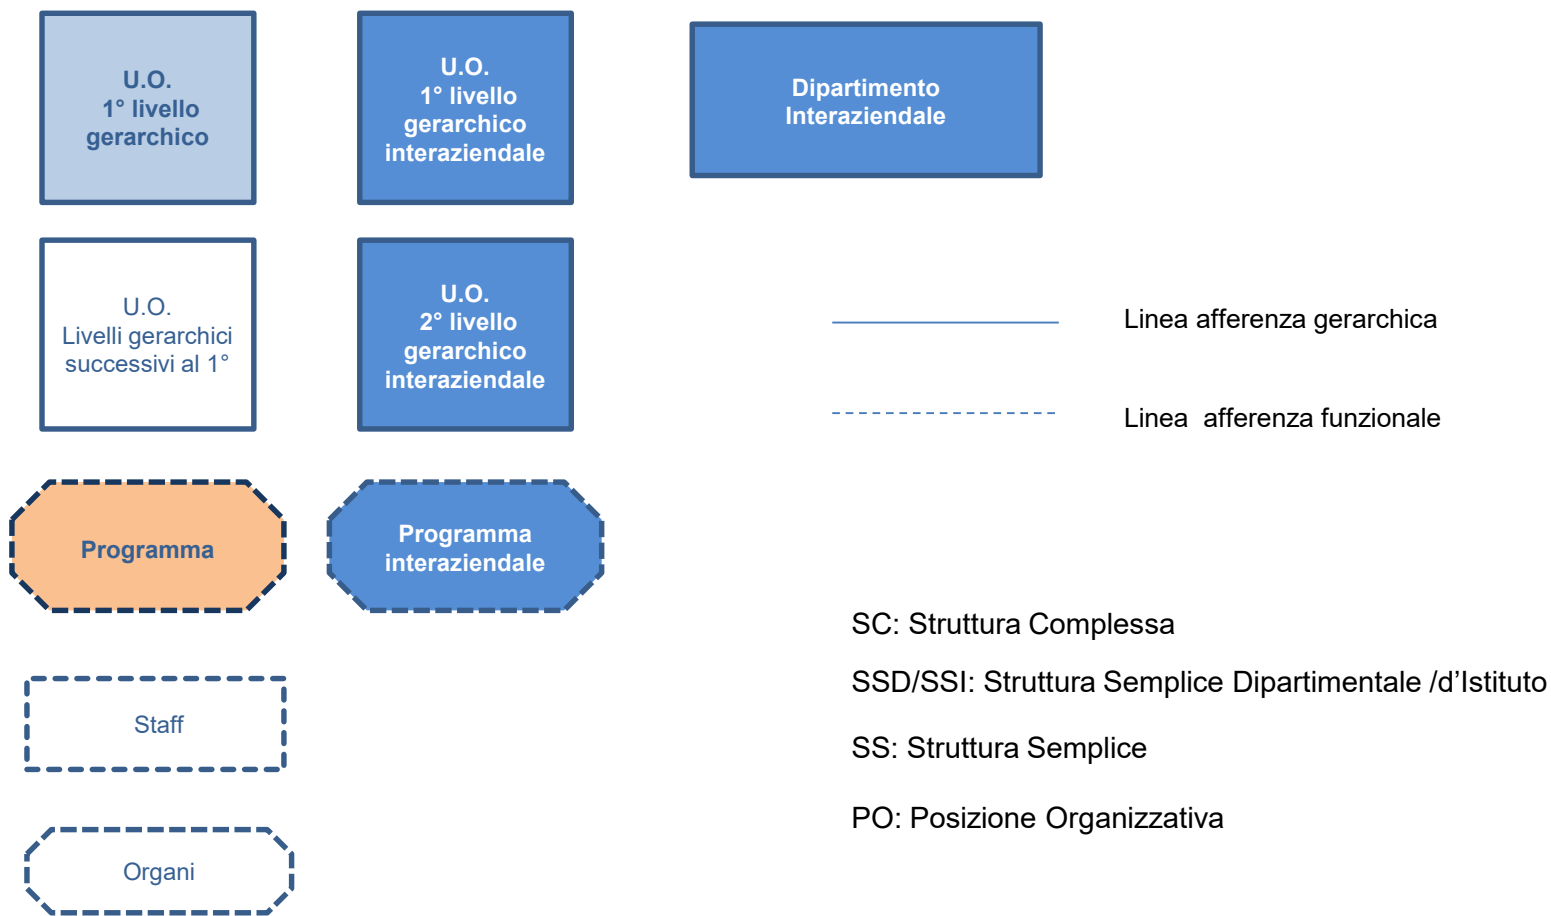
U.O.
1° livello
gerarchico

U.O.
1° livello
gerarchico
interaziendale

Dipartimento
Interaziendale

U.O.
Livelli gerarchici
successivi al 1°

U.O.
2° livello
gerarchico
interaziendale

Linea afferenza gerarchica

Linea afferenza funzionale

Programma

Programma
interaziendale

SC: Struttura Complessa

SSD/SSI: Struttura Semplice Dipartimentale /d'Istituto

Staff

SS: Struttura Semplice

PO: Posizione Organizzativa

Organi